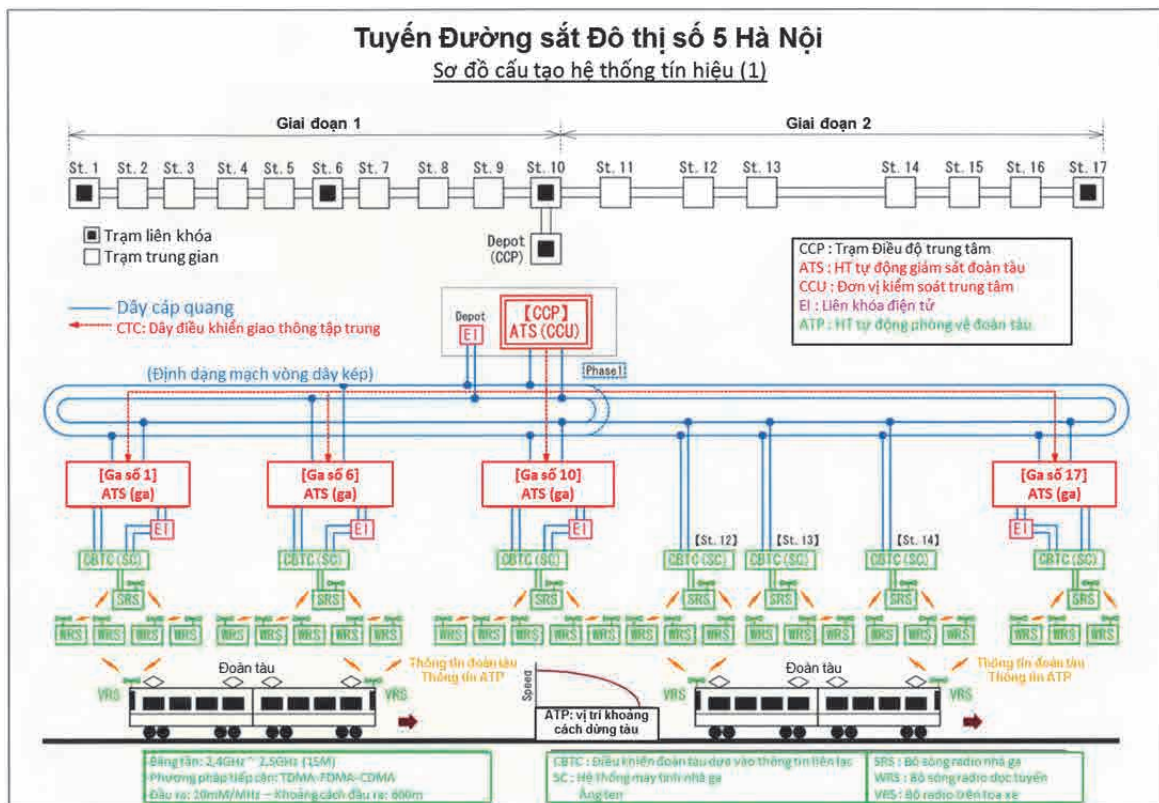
Tuyến Đường sắt Đô thị số 5 Hà Nội

Sơ đồ cấu tạo hệ thống tín hiệu (1)

Giai đoạn 1

Giai đoạn 2

St. 1 St. 2 St. 3 St. 4 St. 5 St. 6 St. 7 St. 8 St. 9 St. 10 St. 11 St. 12 St. 13 St. 14 St. 15 St. 16 St. 17

Trạm liên khóa
Trạm trung gian

Depot (CCP)

CCP : Trạm Điều độ trung tâm
ATS : HT tự động giám sát đoàn tàu
CCU : Đơn vị kiểm soát trung tâm
EI : Liên khóa điện tử
ATP : HT tự động phòng vệ đoàn tàu

Dây cáp quang
CTC: Dây điều khiển giao thông tập trung

Depot EI

【CCP】 ATS (CCU)

(Định dạng mạch vòng dây kép)

Phase1

[Ga số 1] ATS (ga)

[Ga số 6] ATS (ga)

[Ga số 10] ATS (ga)

[Ga số 17] ATS (ga)

EI EI EI EI

CBTC (SC) CBTC (SC) CBTC (SC) 【St. 12】 CBTC (SC) 【St. 13】 CBTC (SC) 【St. 14】 CBTC (SC) CBTC (SC)

SRS SRS SRS SRS SRS SRS SRS

WRS WRS WRS WRS WRS WRS WRS WRS WRS WRS WRS WRS WRS WRS WRS WRS WRS WRS WRS WRS WRS WRS WRS WRS WRS WRS WRS

Đoàn tàu

Thông tin đoàn tàu
Thông tin ATP

VRS VRS

Speed

ATP: vị trí khoảng cách dừng tàu

Đoàn tàu

Thông tin đoàn tàu
Thông tin ATP

VRS VRS

Băng tần: 2,4GHz ~ 2,5GHz (15M)
Phương pháp tiếp cận: TDMA-FDMA-CDMA
Đầu ra: 10mM/MHz – Khoảng cách đầu ra: 600m

CBTC : Điều khiển đoàn tàu dựa vào thông tin liên lạc
SC : Hệ thống máy tính nhà ga
Ăng ten

SRS : Bộ sóng radio nhà ga
WRS : Bộ sóng radio dọc tuyến
VRS : Bộ radio trên toa xe